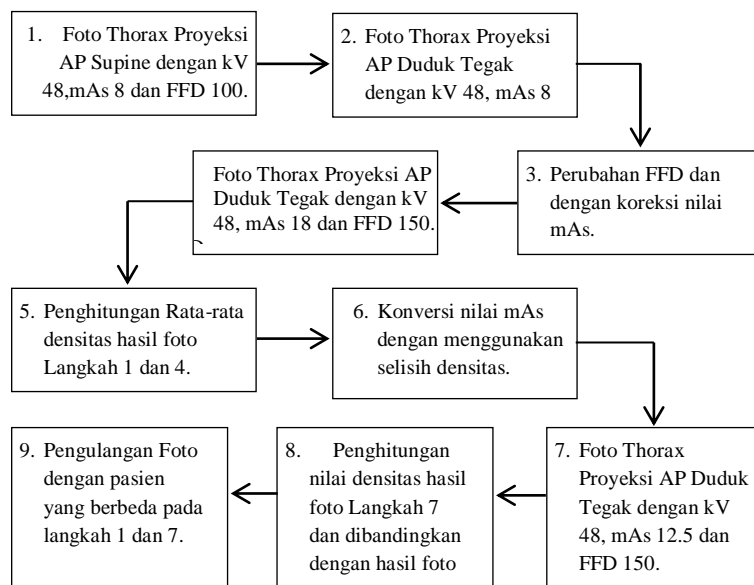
1. Foto Thorax Proyeksi AP Supine dengan kV 48,mAs 8 dan FFD 100.

2. Foto Thorax Proyeksi AP Duduk Tegak dengan kV 48, mAs 8

3. Perubahan FFD dan dengan koreksi nilai mAs.

Foto Thorax Proyeksi AP Duduk Tegak dengan kV 48, mAs 18 dan FFD 150.

5. Penghitungan Rata-rata densitas hasil foto Langkah 1 dan 4.

6. Konversi nilai mAs dengan menggunakan selisih densitas.

7. Foto Thorax Proyeksi AP Duduk Tegak dengan kV 48, mAs 12.5 dan FFD 150.

8. Penghitungan nilai densitas hasil foto Langkah 7 dan dibandingkan dengan hasil foto

9. Pengulangan Foto dengan pasien yang berbeda pada langkah 1 dan 7.